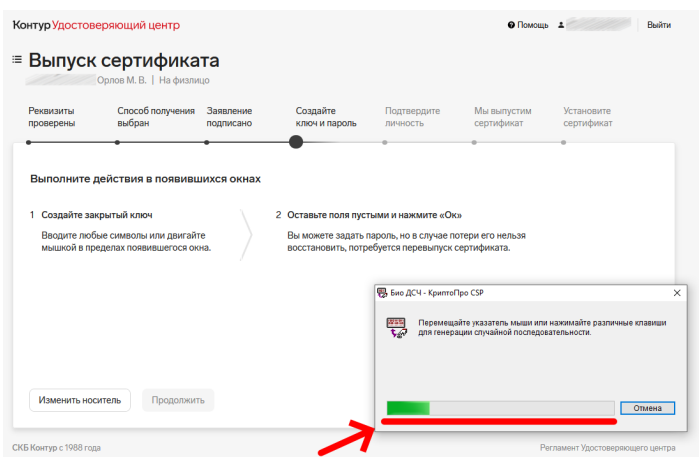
Контур Удостоверяющий центр

Помощь

Выйти

Выпуск сертификата

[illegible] Орлов М. В. | На физлицо

Реквизиты проверены

Способ получения выбран

Заявление подписано

Создайте ключ и пароль

Подтвердите личность

Мы выпустим сертификат

Установите сертификат

Выполните действия в появившихся окнах

1 Создайте закрытый ключ

Вводите любые символы или двигайте мышкой в пределах появившегося окна.

2 Оставьте поля пустыми и нажмите «Ок»

Вы можете задать пароль, но в случае потери его нельзя восстановить, потребуется перевыпуск сертификата.

Био ДСЧ - КриптоПро CSP

Перемещайте указатель мыши или нажимайте различные клавиши для генерации случайной последовательности.

Отмена

Изменить носитель

Продолжить

СКБ Контур с 1988 года

Регламент Удостоверяющего центра